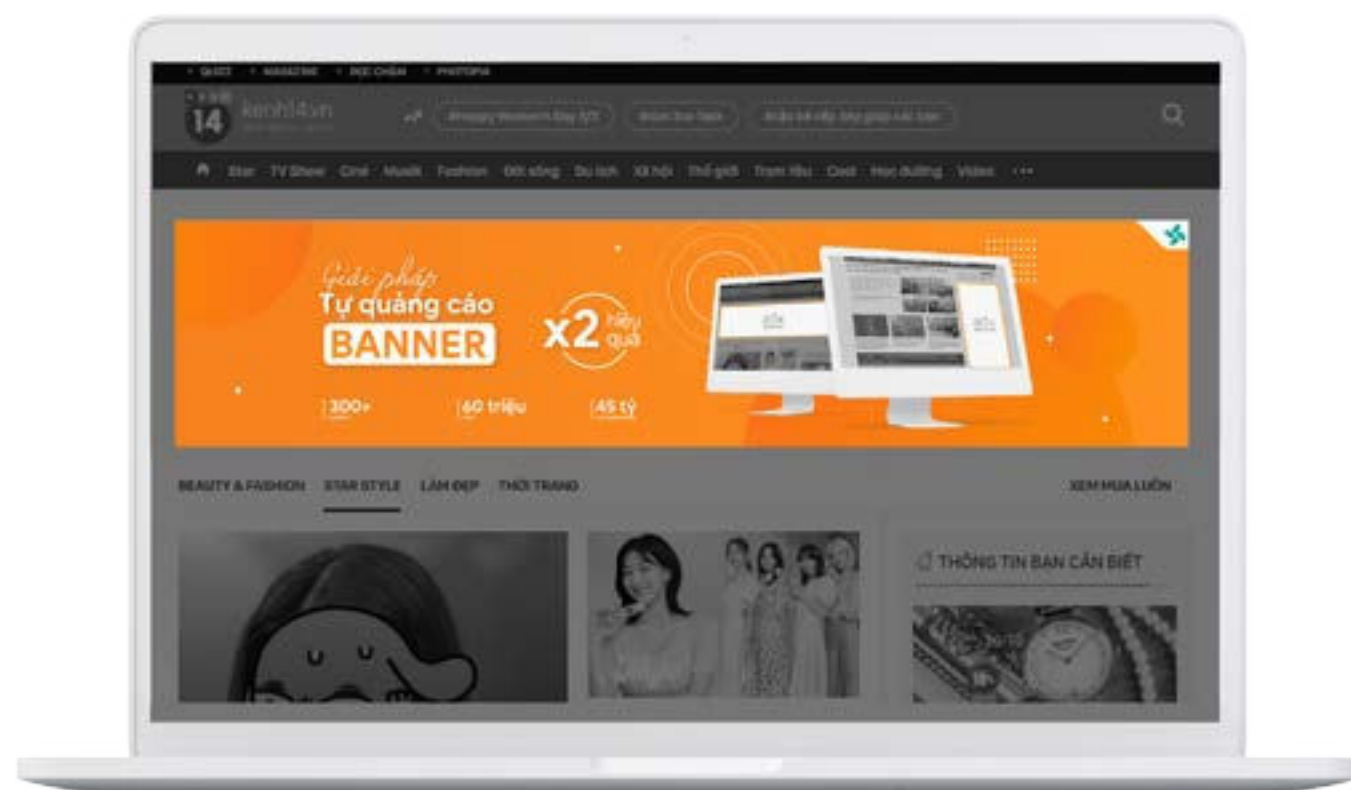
QUIZ MAGAZINE ĐỌC CHẬM PHOTOPIA

14 kenh14.vn

#Happy Women's Day 8/3 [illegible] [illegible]

Star TV Show Ciné Musik Fashion Đời sống Du lịch Xã hội Thế giới Trạm Yêu Cool Học đường Video •••

Giải pháp
Tự quảng cáo
BANNER
x2 hiệu quả

300+ 60 triệu 45 tỷ

BEAUTY & FASHION STAR STYLE LÀM ĐẸP THỜI TRANG XEM MUA LUÔN

THÔNG TIN BẠN CẦN BIẾT